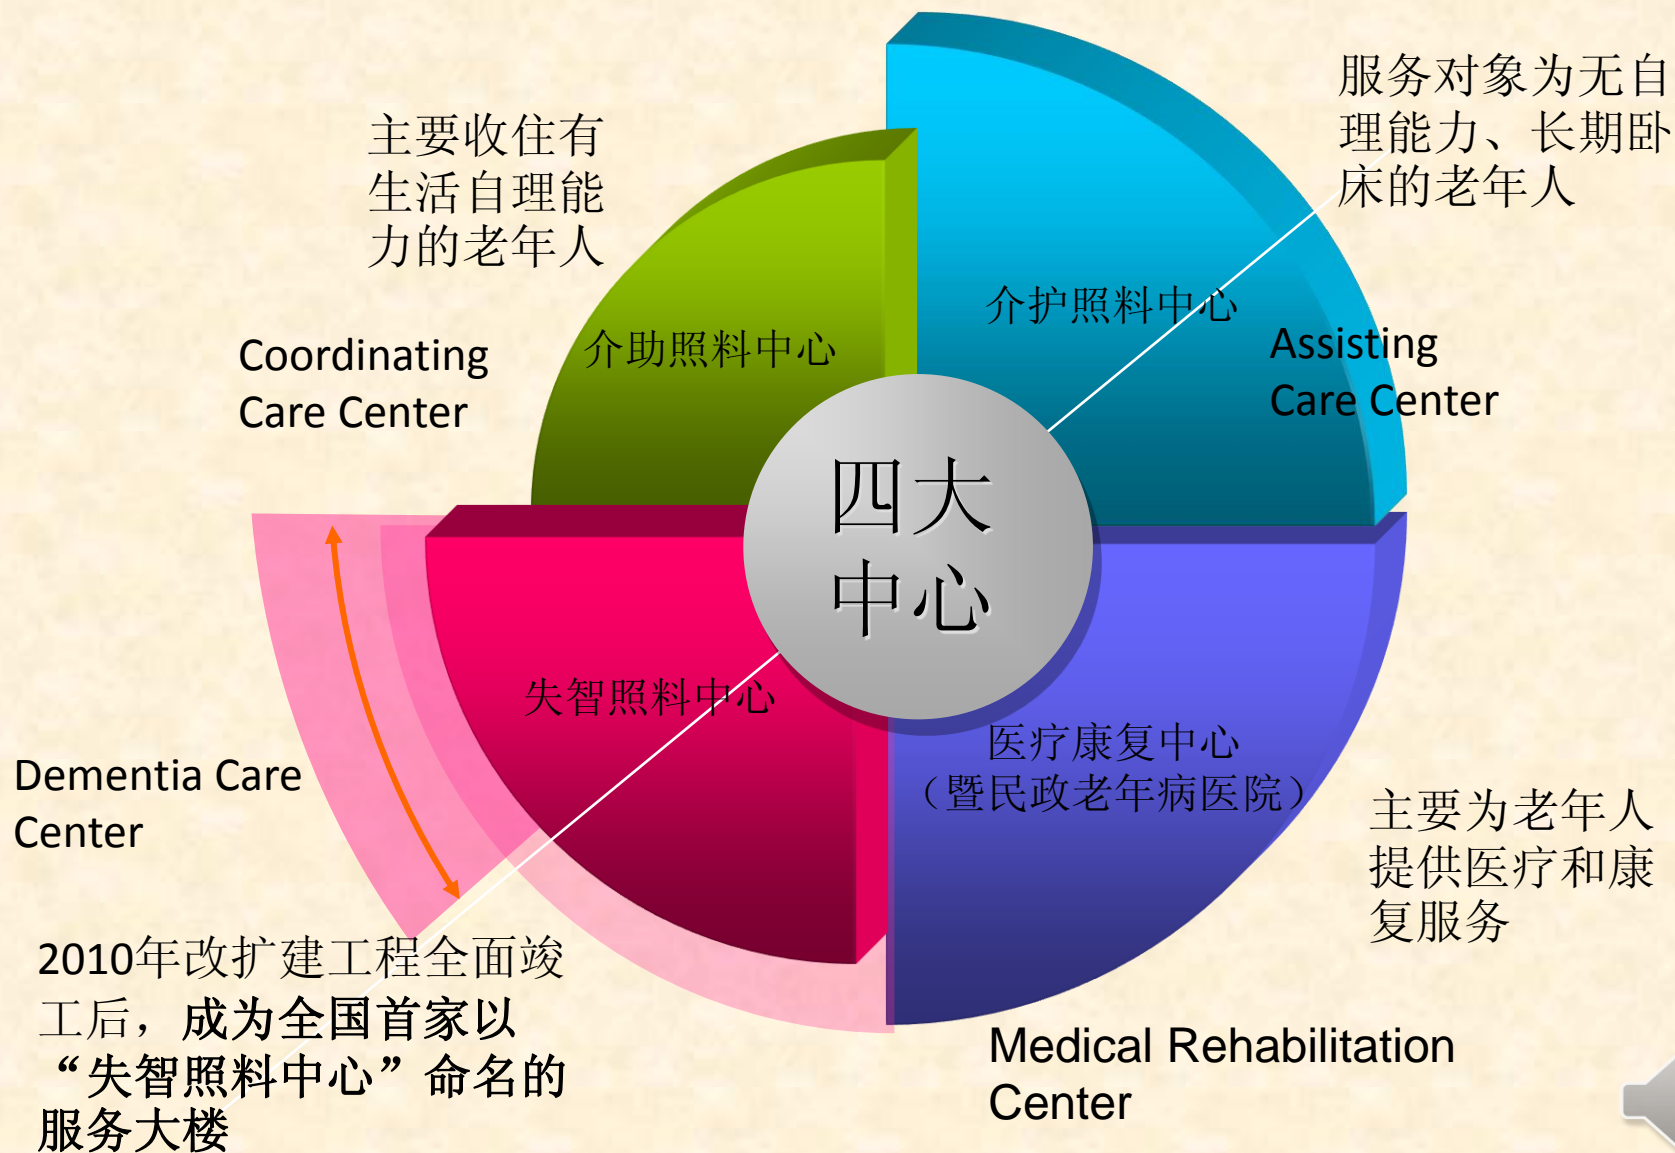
主要收住有生活自理能力的老年人

Coordinating Care Center

介助照料中心

介护照料中心

服务对象为无自理能力、长期卧床的老年人

Assisting Care Center

四大中心

失智照料中心

医疗康复中心（暨民政老年病医院）

主要为老年人提供医疗和康复服务

Dementia Care Center

2010年改扩建工程全面竣工后，成为全国首家以“失智照料中心”命名的服务大楼

Medical Rehabilitation Center